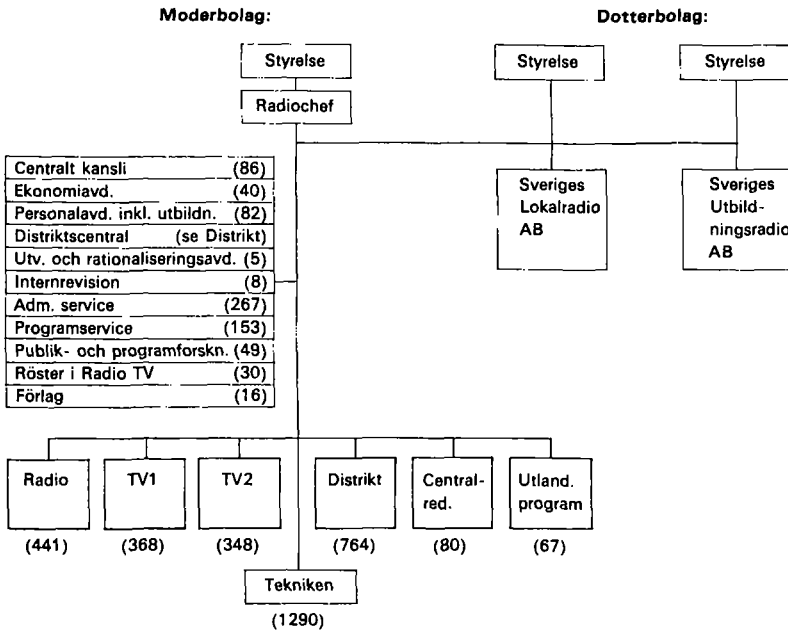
Moderbolag:

Dotterbolag:

Styrelse

Radiochef

Styrelse

Styrelse

Sveriges Lokalradio AB

Sveriges Utbildningsradio AB

| | |
|---|---|
| Centralt kansli | (86) |
| Ekonomiavd. | (40) |
| Personalavd. inkl. utbildn. | (82) |
| Distriktscentral | (se Distrikt) |
| Utv. och rationaliseringsavd. | (5) |
| Internrevision | (8) |
| Adm. service | (267) |
| Programservice | (153) |
| Publik- och programforskn. | (49) |
| Röster i Radio TV | (30) |
| Förlag | (16) |

Radio (441)

TV1 (368)

TV2 (348)

Distrikt (764)

Centralred. (80)

Utland. program (67)

Tekniken (1290)